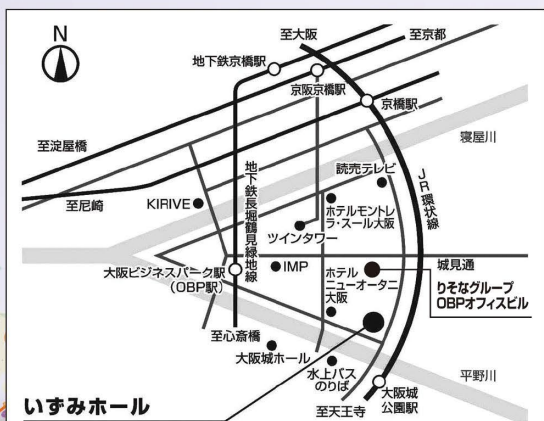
N

至大阪

至京都

地下鉄京橋駅

京阪京橋駅

京橋駅

至淀屋橋

寝屋川

地下鉄長堀鶴見緑地線

読売テレビ

JR環状線

至尼崎

KIRIVE

ホテルモントレラ・スール大阪

ツインタワー

IMP

城見通

大阪ビジネスパーク駅（OBP駅）

ホテルニューオータニ大阪

りそなグループOBPオフィスビル

至心斎橋

大阪城ホール

水上バスのりば

平野川

いずみホール

至天王寺

大阪城公園駅